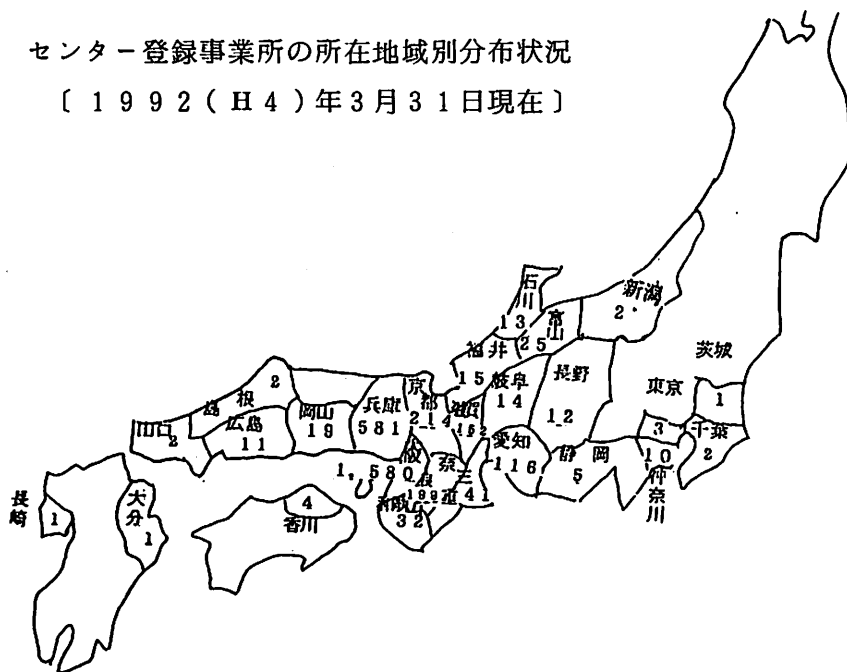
センター登録事業所の所在地域別分布状況
〔1992(H4)年3月31日現在〕

石川 13
富山 25
新潟 2
福井
茨城
長野 12
東京 1
15 岐阜 14
島根 2
京都
滋賀
3 千葉
山口 2
広島 11
岡山 19
兵庫 581
214
152
愛知 116
静岡 5
2
10 神奈川
1,580 大阪
奈良 182
三重 41
和歌山 32
4 香川
長崎 1
大分 1